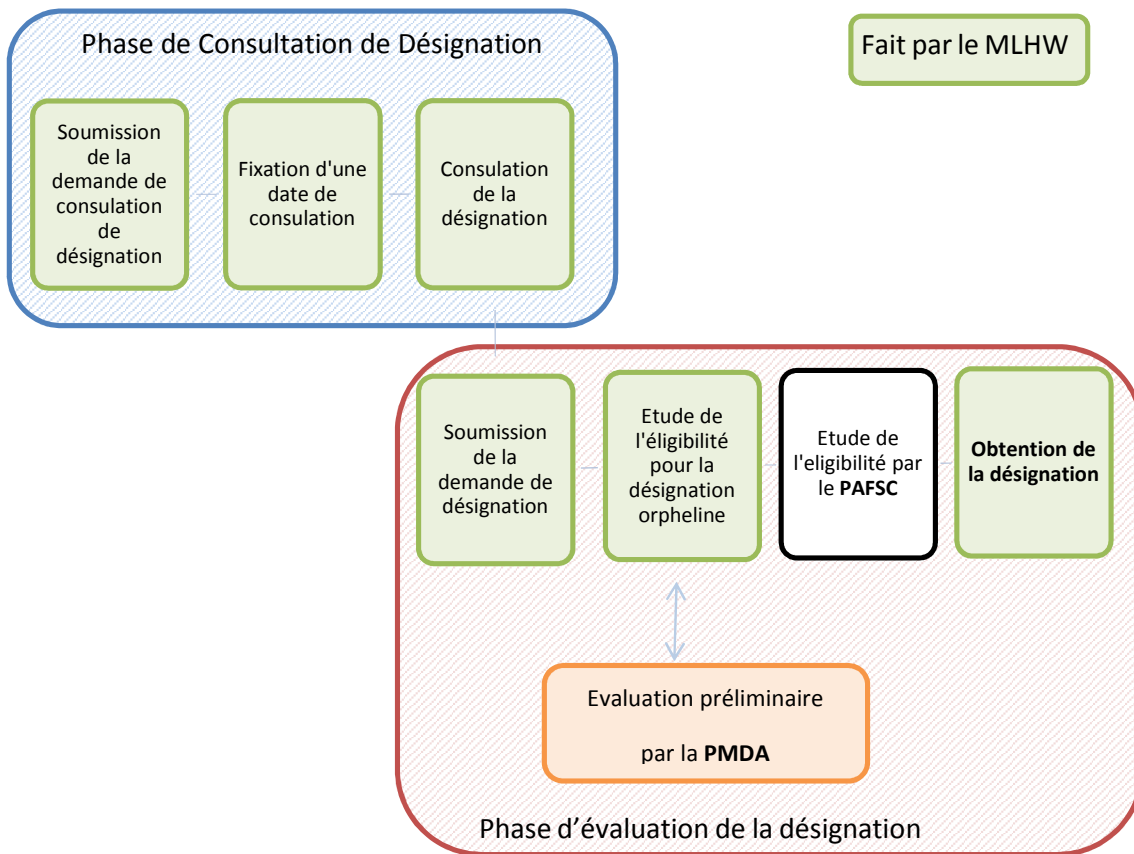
Phase de Consultation de Désignation

Fait par le MLHW

Soumission de la demande de consulation de désignation

Fixation d'une date de consulation

Consulation de la désignation

Soumission de la demande de désignation

Etude de l'éligibilité pour la désignation orpheline

Etude de l'eligibilité par le **PAFSC**

**Obtention de la désignation**

Evaluation préliminaire

par la **PMDA**

Phase d'évaluation de la désignation